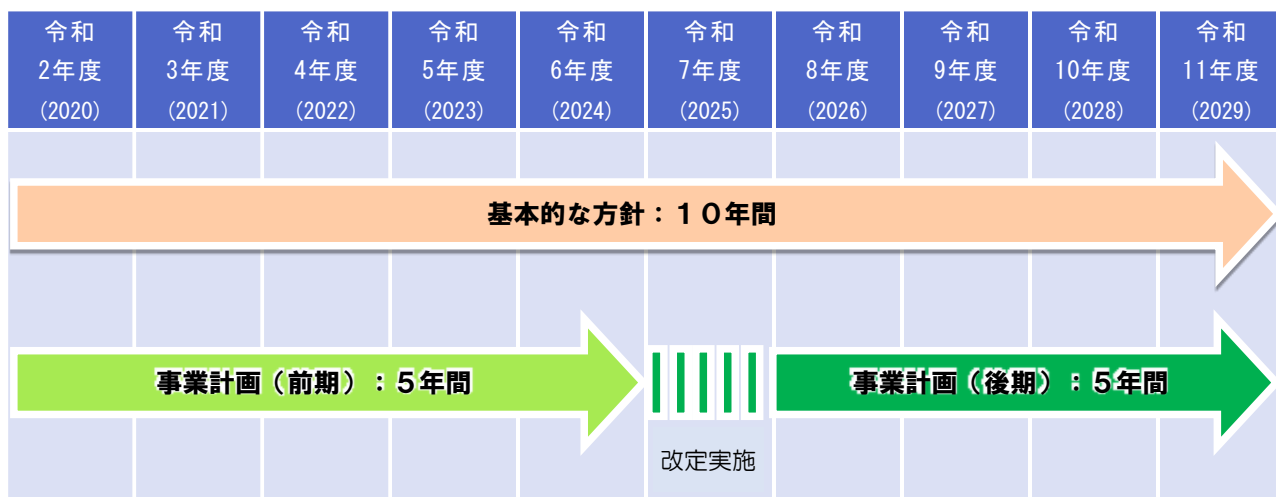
| 令和 2年度 (2020) | 令和 3年度 (2021) | 令和 4年度 (2022) | 令和 5年度 (2023) | 令和 6年度 (2024) | 令和 7年度 (2025) | 令和 8年度 (2026) | 令和 9年度 (2027) | 令和 10年度 (2028) | 令和 11年度 (2029) |
|---|---|---|---|---|---|---|---|---|---|

基本的な方針：１０年間

事業計画（前期）：５年間

事業計画（後期）：５年間

改定実施